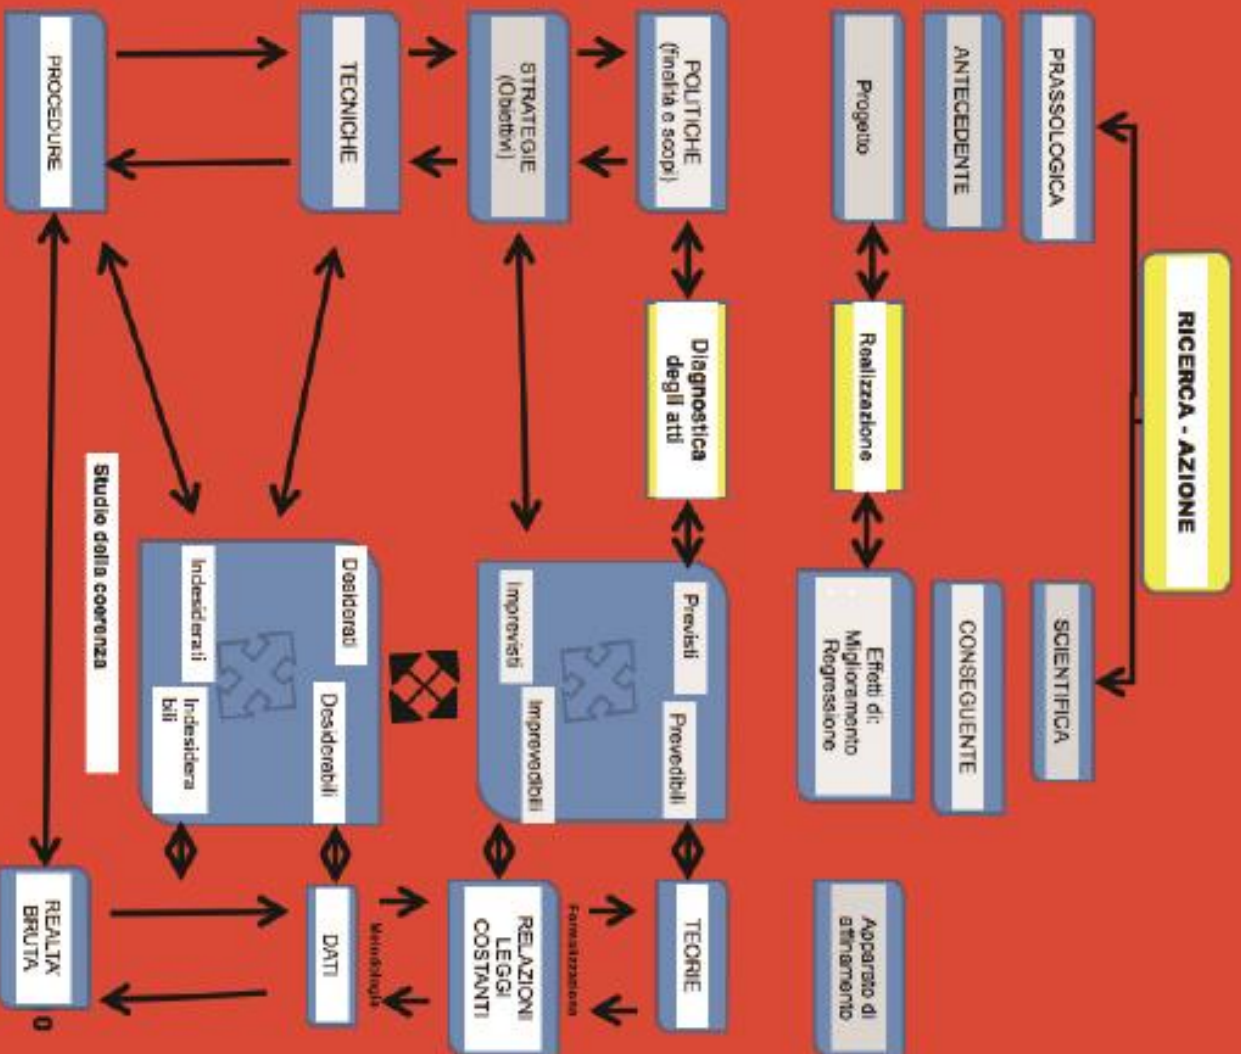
RICERCA - AZIONE

PRASSOLOGICA

ANTECEDENTE

Progetto

Realizzazione

SCIENTIFICA

CONSEGUENTE

Effetti di: Miglioramento Regressione

Apparato di affinamento

POLITICHE (finalità e scopi)

STRATEGIE (Obiettivi)

TECNICHE

PROCEDURE

Diagnostica degli atti

Previsti

Imprevisti

Prevedibili

Imprevedibili

Desiderati

Indesiderati

Desiderabili

Indesiderabili

Studio della coerenza

TEORIE

Formalizzazione

RELAZIONI LEGGI COSTANTI

Metodologia

DATI

REALTA' BRUTA

0